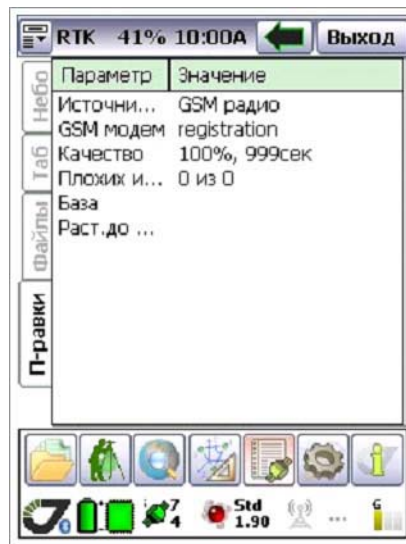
RTK 41% 10:00A Выход

Небо
Таб
Файлы
П-равки

| Параметр | Значение |
|---|---|
| Источни... | GSM радио |
| GSM модем | registration |
| Качество | 100%, 999сек |
| Плохих и... | 0 из 0 |
| База | |
| Раст.до ... | |

7
4
Std
1.90
G